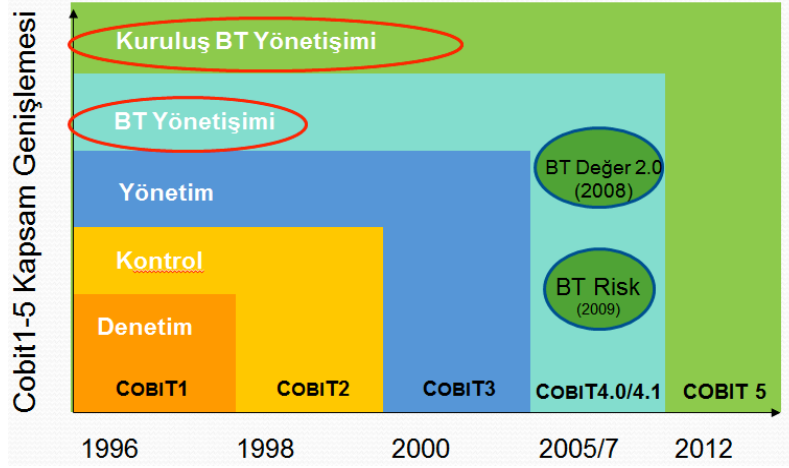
Cobit1-5 Kapsam Genişlemesi

Kuruluş BT Yönetişimi

BT Yönetişimi

Yönetim

Kontrol

Denetim

BT Değer 2.0
(2008)

BT Risk
(2009)

COBIT1
COBIT2
COBIT3
COBIT4.0/4.1
COBIT 5

1996
1998
2000
2005/7
2012